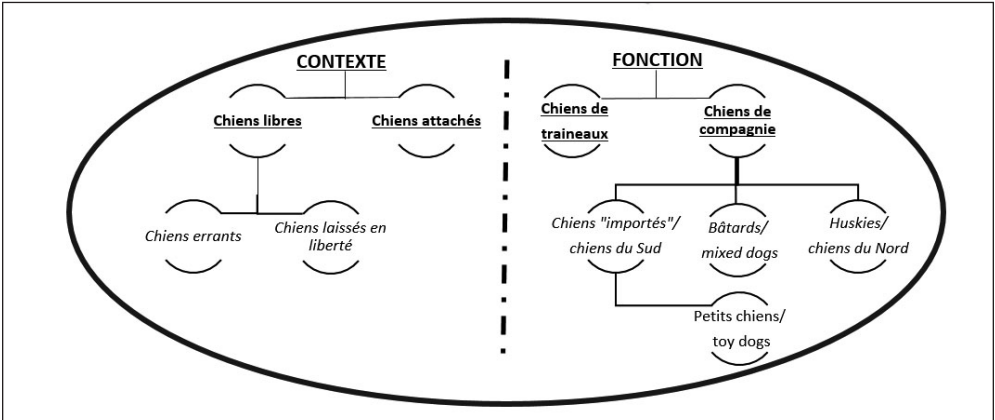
CONTEXTE

Chiens libres

Chiens attachés

Chiens errants

Chiens laissés en liberté

FONCTION

Chiens de traineaux

Chiens de compagnie

Chiens "importés"/ chiens du Sud

Bâtards/ mixed dogs

Huskies/ chiens du Nord

Petits chiens/ toy dogs